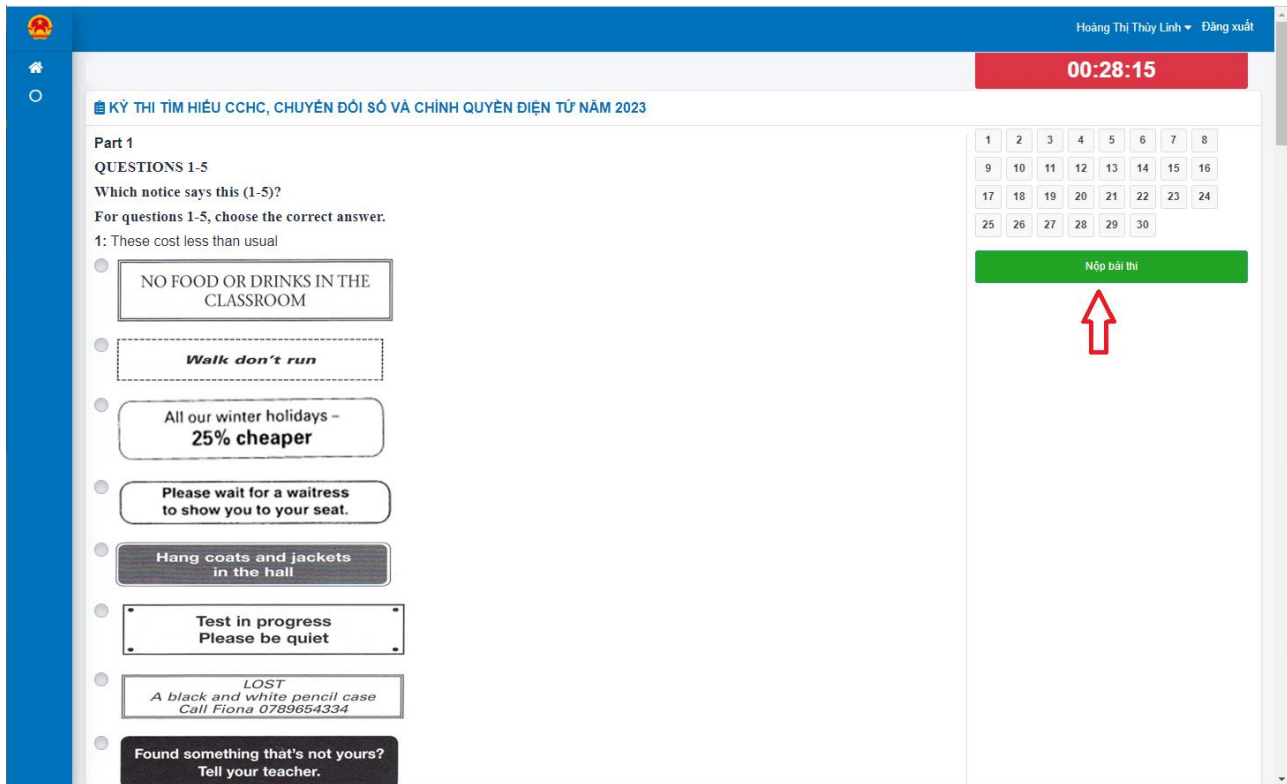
Hoàng Thị Thùy Linh ▾ Đăng xuất

00:28:15

KỲ THI TÌM HIỂU CCHC, CHUYỂN ĐỔI SỐ VÀ CHÍNH QUYỀN ĐIỆN TỬ NĂM 2023

Part 1

QUESTIONS 1-5

Which notice says this (1-5)?

For questions 1-5, choose the correct answer.

1: These cost less than usual

NO FOOD OR DRINKS IN THE CLASSROOM

Walk don't run

All our winter holidays – 25% cheaper

Please wait for a waitress to show you to your seat.

Hang coats and jackets in the hall

Test in progress Please be quiet

LOST A black and white pencil case Call Fiona 0789654334

Found something that's not yours? Tell your teacher.

| 1 | 2 | 3 | 4 | 5 | 6 | 7 | 8 |
|---|---|---|---|---|---|---|---|
| 9 | 10 | 11 | 12 | 13 | 14 | 15 | 16 |
| 17 | 18 | 19 | 20 | 21 | 22 | 23 | 24 |
| 25 | 26 | 27 | 28 | 29 | 30 | | |

Nộp bài thi